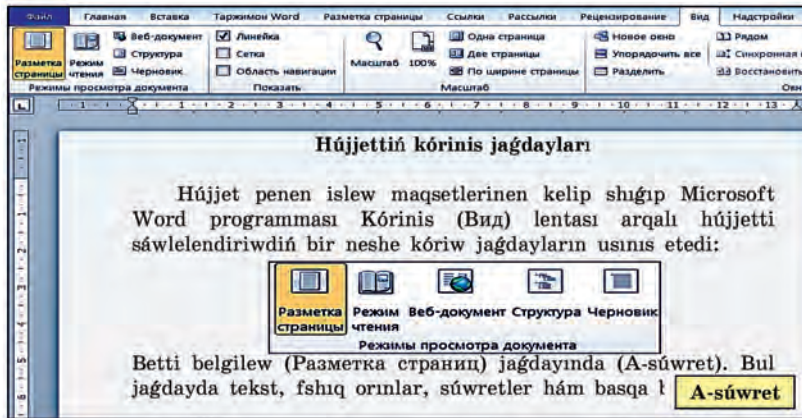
Файл | Главная | Вставка | Таржимон Word | Разметка страницы | Ссылки | Рассылки | Рецензирование | Вид | Надстройки

Разметка страницы | Режим чтения | Веб-документ | Структура | Черновик
Режимы просмотра документа
Линейка | Сетка | Область навигации
Показать
Масштаб | 100% | Одна страница | Две страницы | По ширине страницы
Масштаб
Новое окно | Упорядочить все | Разделить | Рядом | Синхронная | Восстановить
Окн

Hújjettiń kórinis jaǵdayları

Hújjet penen islew maqsetlerinen kelip shıǵıp Microsoft Word programması Kórinis (Вид) lentası arqalı hújjetti sáwlelendiriwdiń bir neshe kóriw jaǵdayların usınıs etedi:

Разметка страницы | Режим чтения | Веб-документ | Структура | Черновик
Режимы просмотра документа

Betti belgilew (Разметка страниц) jaǵdayında (A-súwret). Bul jaǵdayda tekst, fshıq orınlar, súwretler hám basqa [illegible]

A-súwret